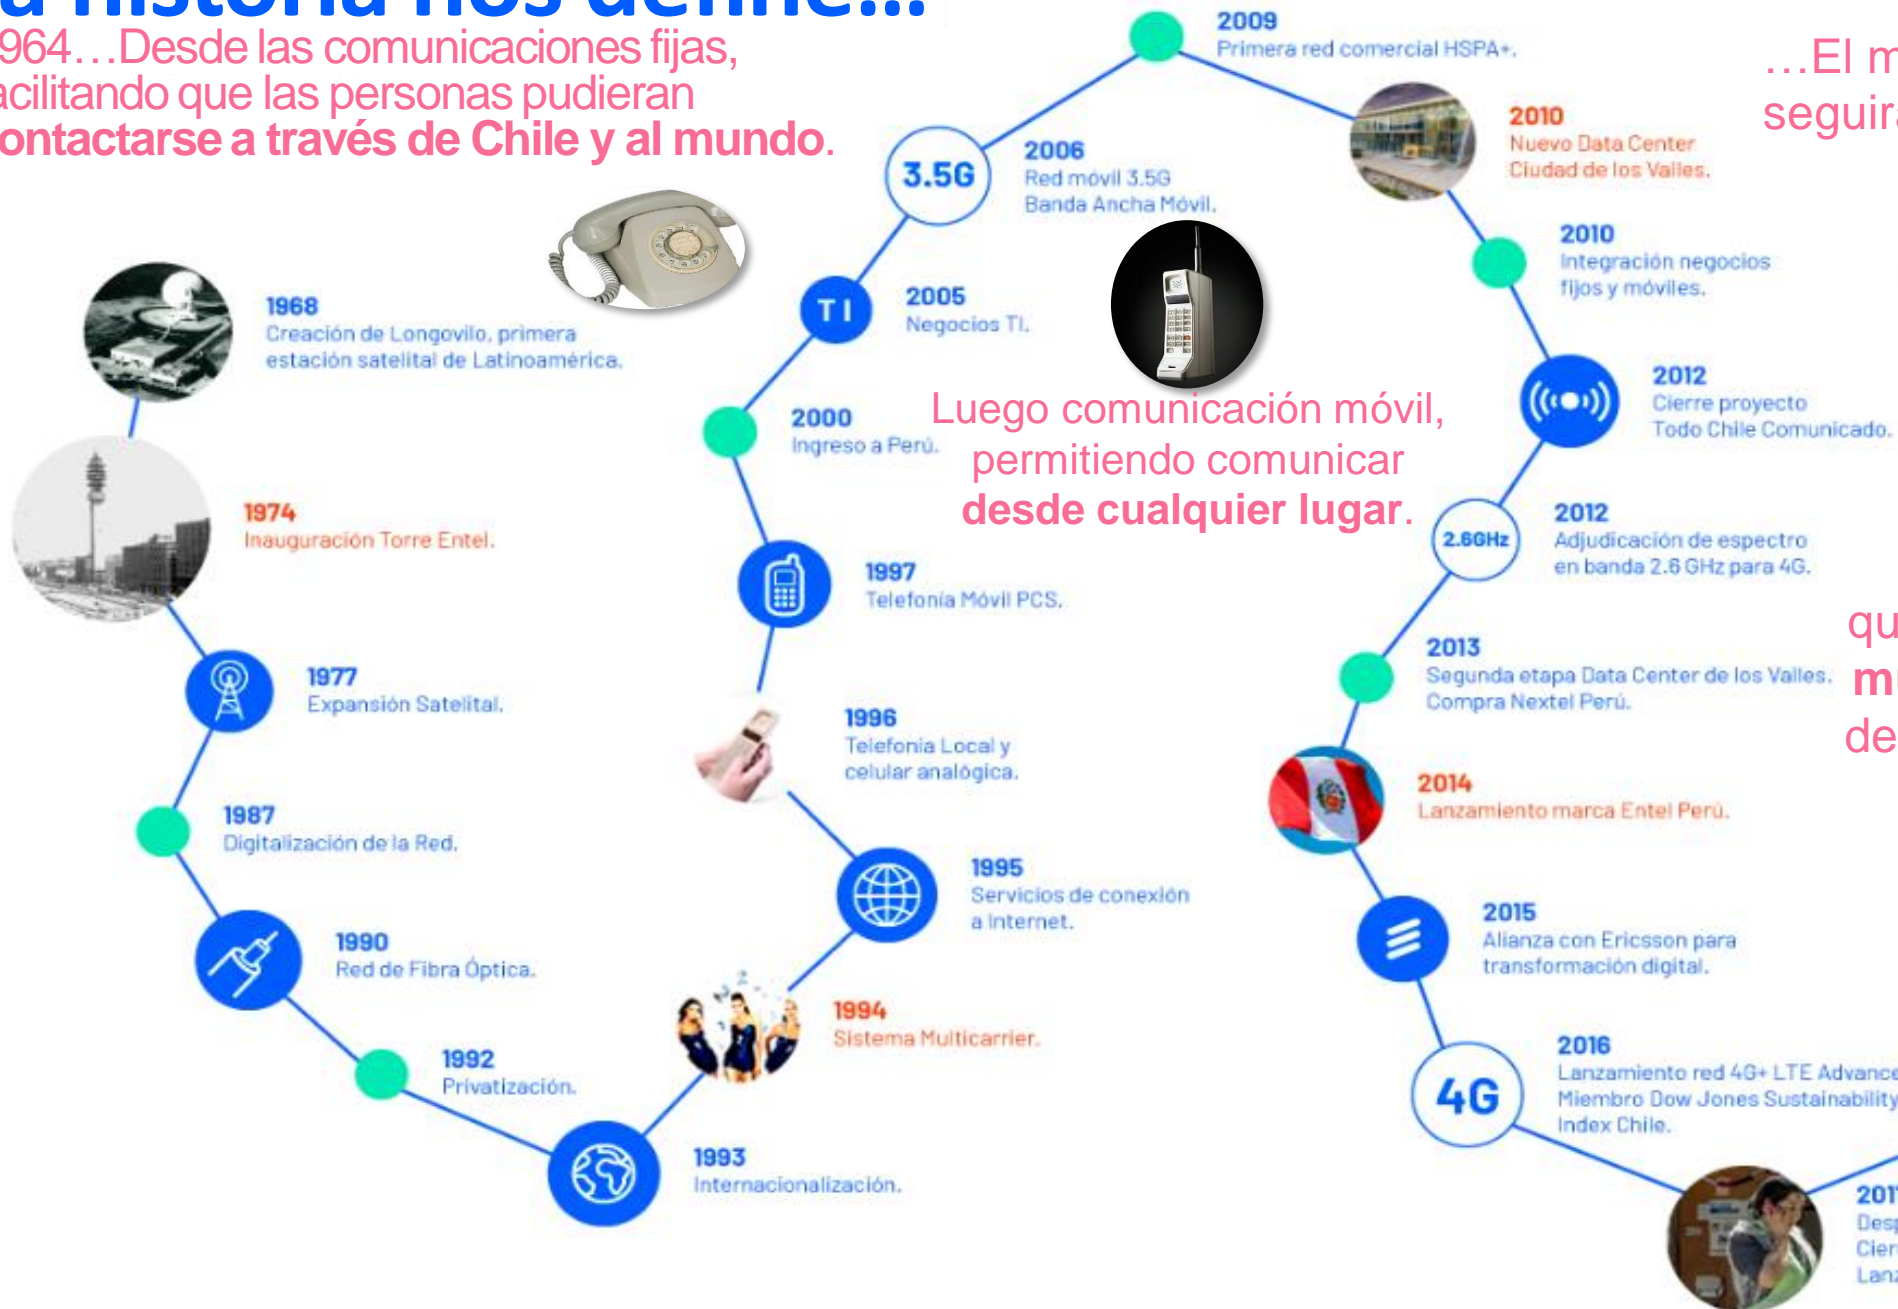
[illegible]
964…Desde las comunicaciones fijas, acilitando que las personas pudieran ontactarse a través de Chile y al mundo.

1968
Creación de Longovilo, primera estación satelital de Latinoamérica.

1974
Inauguración Torre Entel.

1977
Expansión Satelital.

1987
Digitalización de la Red.

1990
Red de Fibra Óptica.

1992
Privatización.

1993
Internacionalización.

1994
Sistema Multicarrier.

1995
Servicios de conexión a Internet.

1996
Telefonía Local y celular analógica.

1997
Telefonía Móvil PCS.

2000
Ingreso a Perú.

TI
2005
Negocios TI.

3.5G
2006
Red móvil 3.5G
Banda Ancha Móvil.

2009
Primera red comercial HSPA+.

Luego comunicación móvil, permitiendo comunicar desde cualquier lugar.

2010
Nuevo Data Center
Ciudad de los Valles.

2010
Integración negocios fijos y móviles.

2012
Cierre proyecto
Todo Chile Comunicado.

2.6GHz
2012
Adjudicación de espectro en banda 2.6 GHz para 4G.

2013
Segunda etapa Data Center de los Valles.
Compra Nextel Perú.

2014
Lanzamiento marca Entel Perú.

2015
Alianza con Ericsson para transformación digital.

4G
2016
Lanzamiento red 4G+ LTE Advance
Miembro Dow Jones Sustainability
Index Chile.

201
Des
Cier
Lan

…El m
seguir

qu
m
de